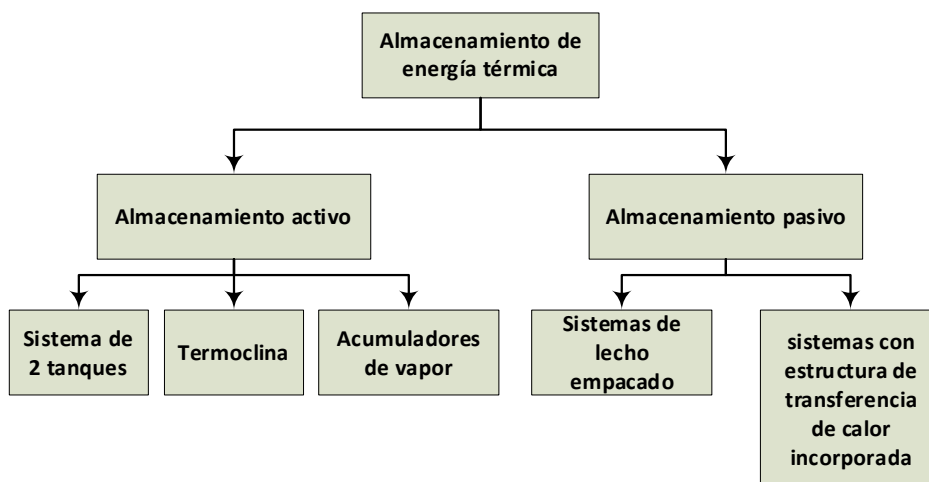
Almacenamiento de energía térmica

Almacenamiento activo

Almacenamiento pasivo

Sistema de 2 tanques

Termoclina

Acumuladores de vapor

Sistemas de lecho empacado

sistemas con estructura de transferencia de calor incorporada